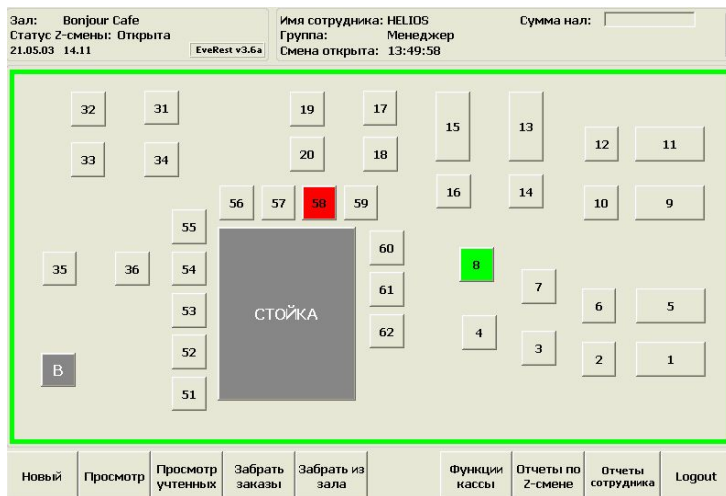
Зал: Bonjour Cafe
Статус Z-смены: Открыта
21.05.03 14.11
EveRest v3.6a

Имя сотрудника: HELIOS
Группа: Менеджер
Смена открыта: 13:49:58

Сумма нал:

32 31 19 17 15 13
33 34 20 18 12 11
56 57 58 59 16 14 10 9
55
35 36 54 60 8
СТОЙКА
61 7
53 6 5
62 4
52 3 2 1
B
51

Новый | Просмотр | Просмотр учтенных | Забрать заказы | Забрать из зала | Функции кассы | Отчеты по Z-смене | Отчеты сотрудника | Logout